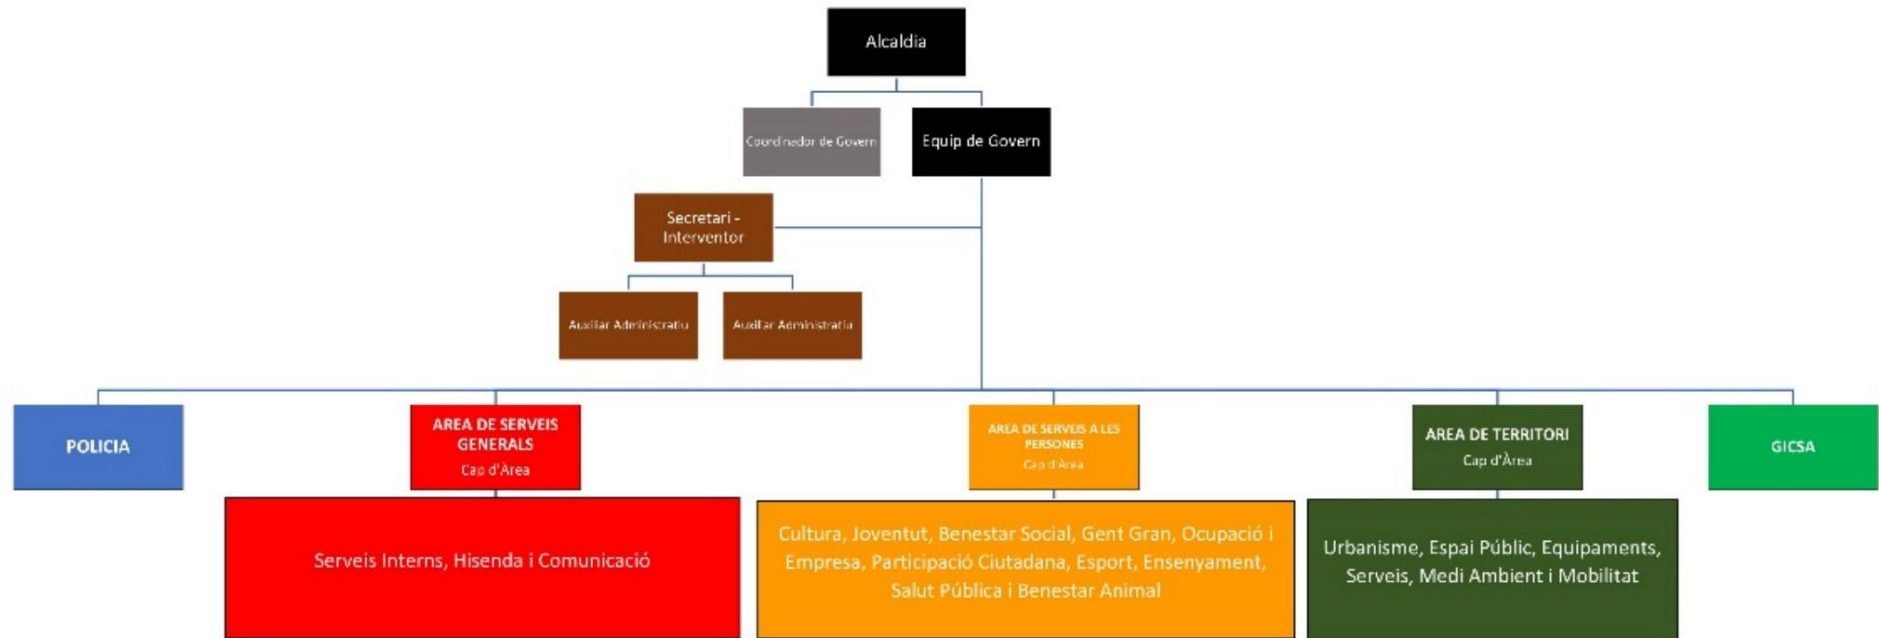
Alcaldia

Coordinador de Govern

Equip de Govern

Secretari - Interventor

Auxiliar Administratiu

Auxiliar Administratiu

POLICIA

AREA DE SERVEIS GENERALS
Cap d'Àrea

AREA DE SERVEIS A LES PERSONES
Cap d'Àrea

AREA DE TERRITORI
Cap d'Àrea

GICSA

Serveis Interns, Hisenda i Comunicació

Cultura, Joventut, Benestar Social, Gent Gran, Ocupació i Empresa, Participació Ciutadana, Esport, Ensenyament, Salut Pública i Benestar Animal

Urbanisme, Espai Públic, Equipaments, Serveis, Medi Ambient i Mobilitat